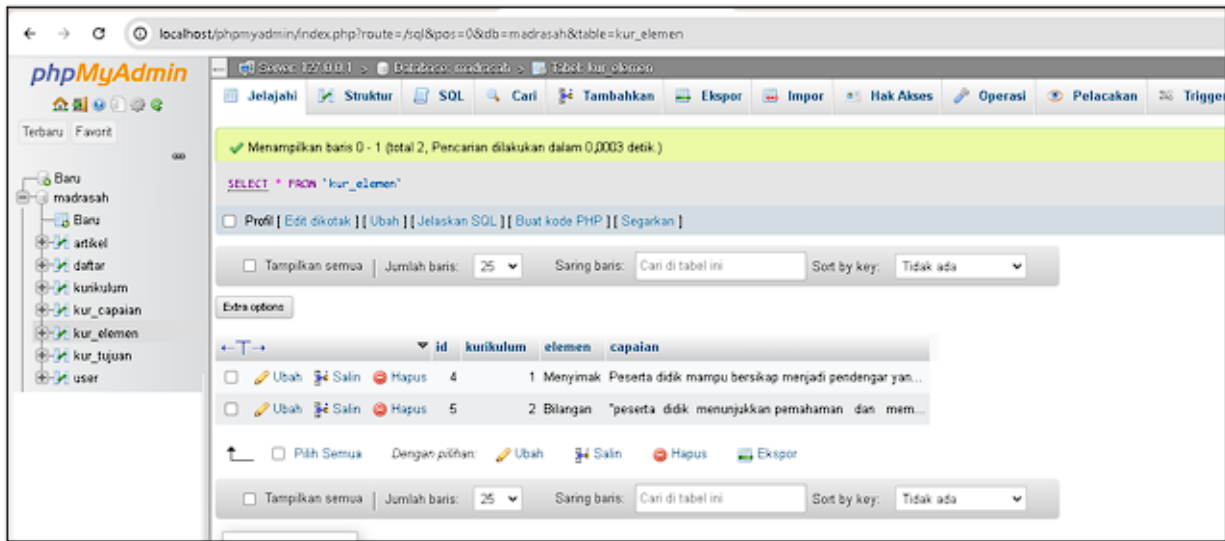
localhost/phpmyadmin/index.php?route=/sql&pos=0&db=madrasah&table=kur_elemen

phpMyAdmin

Terbaru Favorit

Baru
madrasah
Baru
artikel
daftar
kurikulum
kur_capaian
kur_elemen
kur_tujuan
user

Server: 127.0.0.1 » Database: madrasah » Tabel: kur_elemen

Jelajahi | Struktur | SQL | Cari | Tambahkan | Ekspor | Impor | Hak Akses | Operasi | Pelacakan | Trigger

Menampilkan baris 0 - 1 (total 2, Pencarian dilakukan dalam 0,0003 detik.)

SELECT * FROM 'kur_elemen'

Profil [ Edit dikotak ] [ Ubah ] [ Jelaskan SQL ] [ Buat kode PHP ] [ Segarkan ]

Tampilkan semua | Jumlah baris: 25 | Saring baris: Cari di tabel ini | Sort by key: Tidak ada

Extra options

| ←T→ | | | | id | kurikulum | elemen | capaian |
|---|---|---|---|---|---|---|---|
| Ubah | Salin | Hapus | | 4 | 1 | Menyimak | Peserta didik mampu bersikap menjadi pendengar yan... |
| Ubah | Salin | Hapus | | 5 | 2 | Bilangan | "peserta didik menunjukkan pemahaman dan mem... |

Pilih Semua Dengan pilihan: Ubah Salin Hapus Ekspor

Tampilkan semua | Jumlah baris: 25 | Saring baris: Cari di tabel ini | Sort by key: Tidak ada